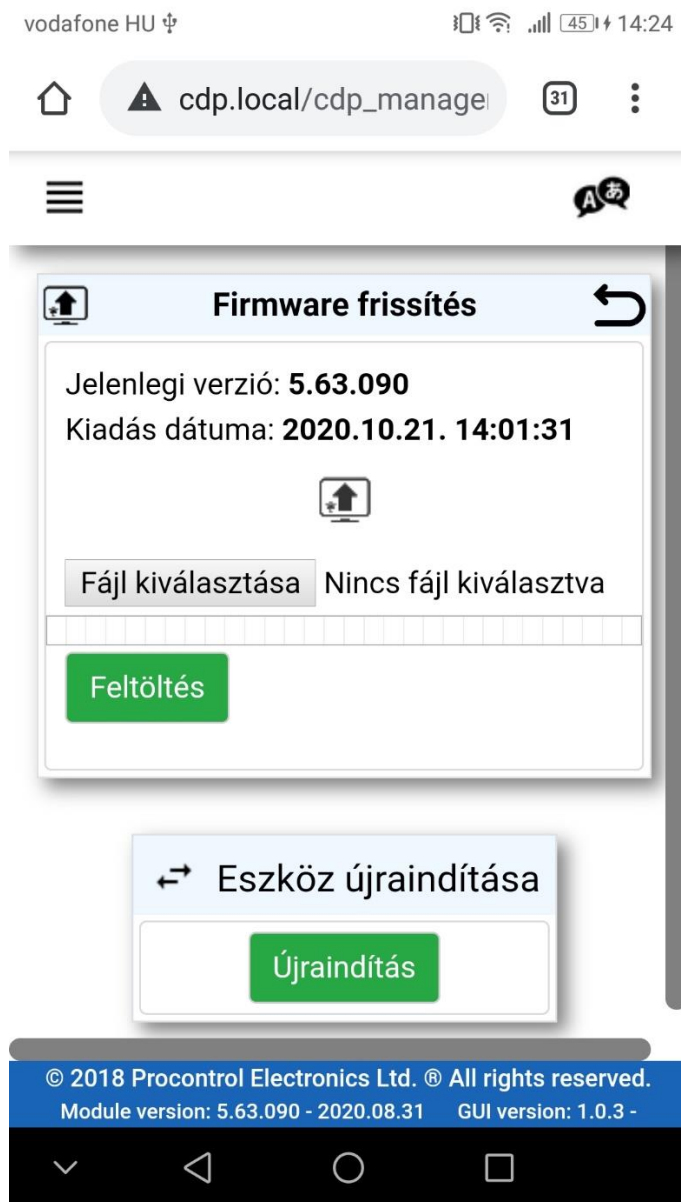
vodafone HU

45 14:24

cdp.local/cdp_manage

31

Firmware frissítés

Jelenlegi verzió: **5.63.090**
Kiadás dátuma: **2020.10.21. 14:01:31**

Fájl kiválasztása Nincs fájl kiválasztva

Feltöltés

Eszköz újraindítása

Újraindítás

© 2018 Procontrol Electronics Ltd. ® All rights reserved.
Module version: 5.63.090 - 2020.08.31 GUI version: 1.0.3 -